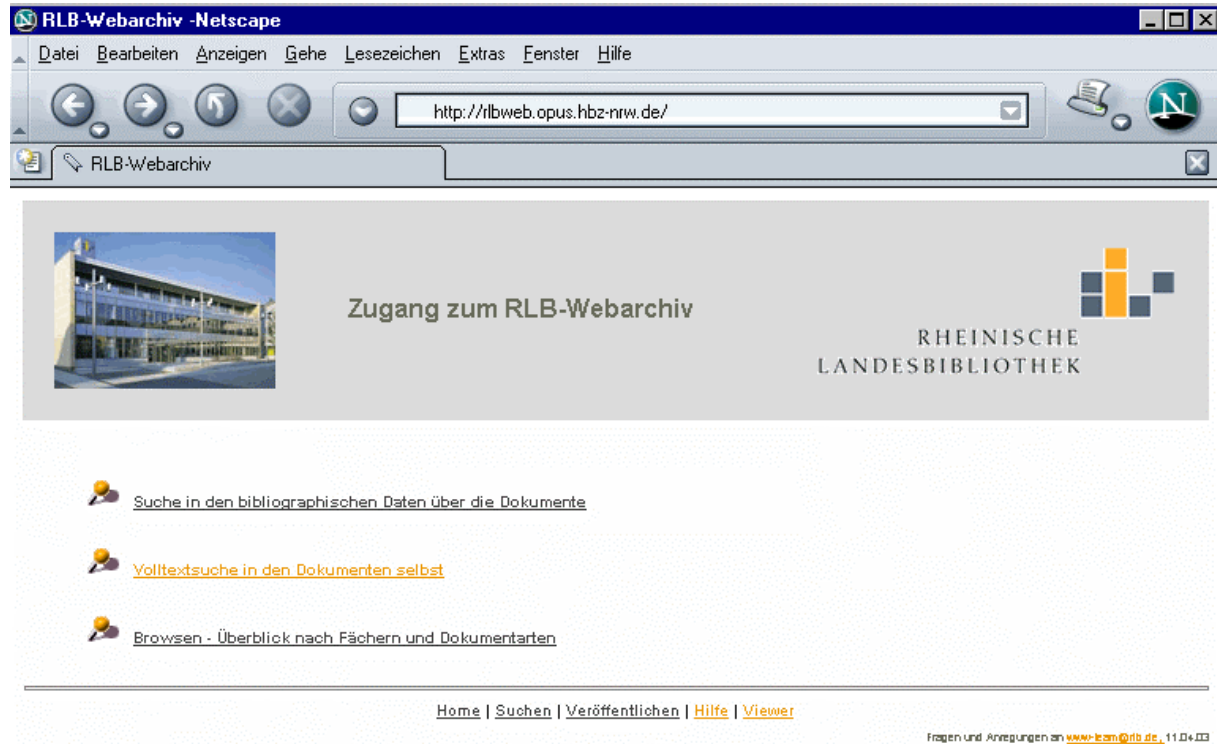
RLB-Webarchiv -Netscape

Datei Bearbeiten Anzeigen Gehe Lesezeichen Extras Fenster Hilfe

http://rlbweb.opus.hbz-nrw.de/

RLB-Webarchiv

Zugang zum RLB-Webarchiv

RHEINISCHE LANDESBIBLIOTHEK

Suche in den bibliographischen Daten über die Dokumente

Volltextsuche in den Dokumenten selbst

Browsen - Überblick nach Fächern und Dokumentarten

Home | Suchen | Veröffentlichen | Hilfe | Viewer

Fragen und Anregungen an www-team@rlb.de, 11.04.03